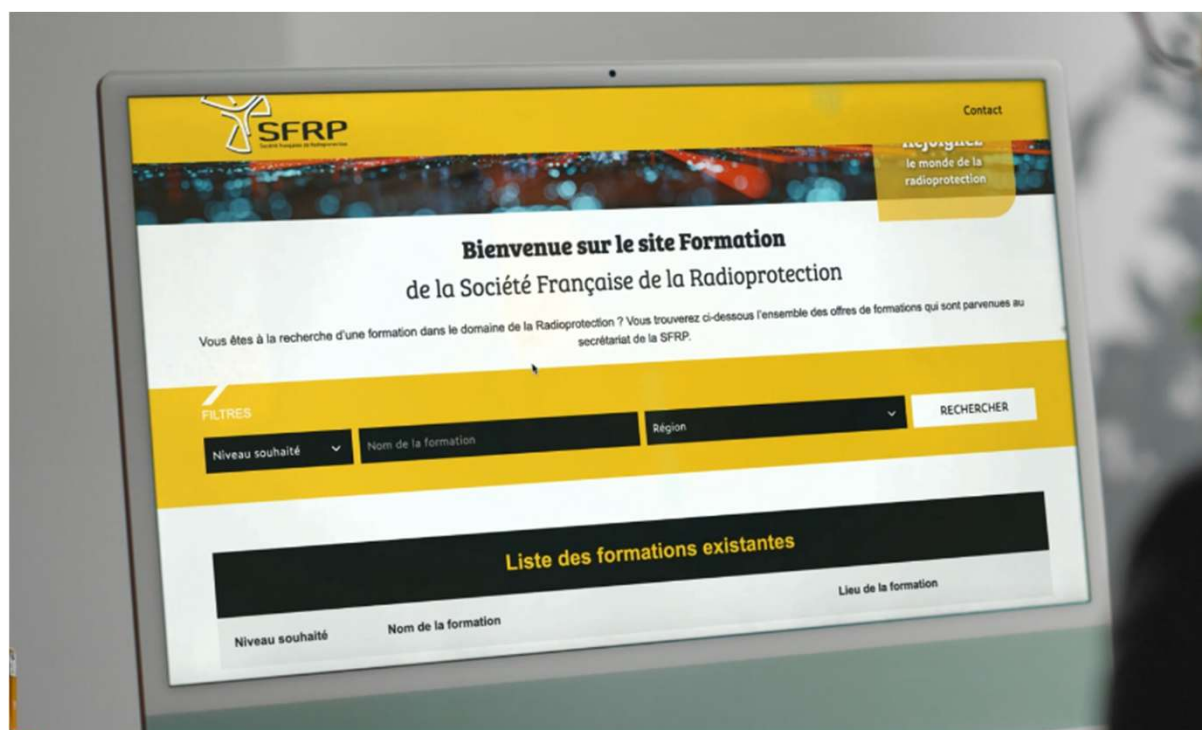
SFRP
Société Française de Radioprotection

Contact

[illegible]
le monde de la radioprotection

Bienvenue sur le site Formation
de la Société Française de la Radioprotection

Vous êtes à la recherche d'une formation dans le domaine de la Radioprotection ? Vous trouverez ci-dessous l'ensemble des offres de formations qui sont parvenues au secrétariat de la SFRP.

FILTRES

Niveau souhaité

Nom de la formation

Région

RECHERCHER

Liste des formations existantes

| Niveau souhaité | Nom de la formation | Lieu de la formation |
|---|---|---|